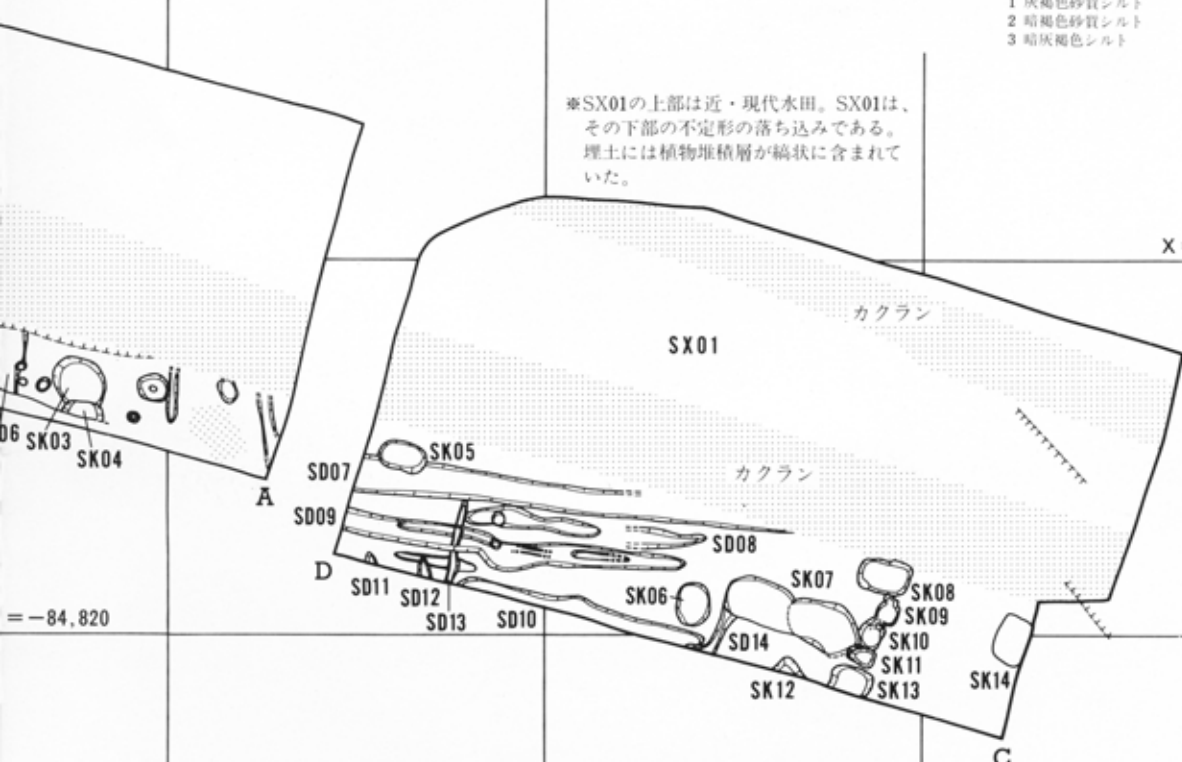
1 灰褐色砂質シルト
2 暗褐色砂質シルト
3 暗灰褐色シルト

※SX01の上部は近・現代水田。SX01は、その下部の不定形の落ち込みである。埋土には植物堆積層が縞状に含まれていた。

X

カクラン

SX01

カクラン

06 SK03 SK04

A

SK05
SD07
SD09
SD08
D
SD11 SD12 SD13 SD10
SK06
SK07
SK08
SK09
SK10
SK11
SK13
SK12
SD14
SK14
C

$=-84,820$